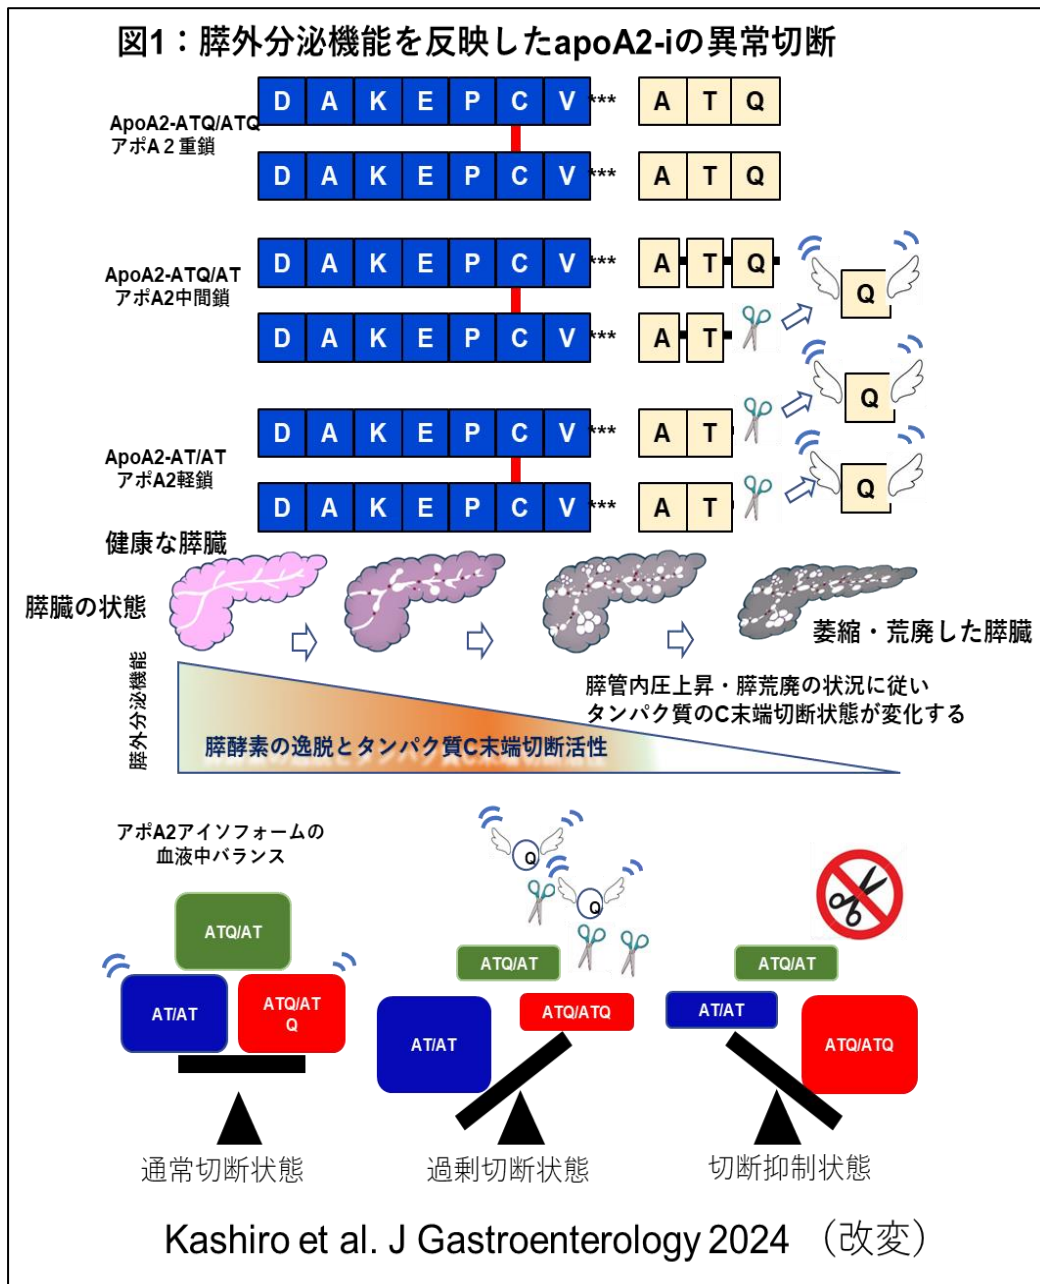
図1：膵外分泌機能を反映したapoA2-iの異常切断

ApoA2-ATQ/ATQ
アポA２重鎖

| D | A | K | E | P | C | V | *** | A | T | Q |
|---|---|---|---|---|---|---|---|---|---|---|
| D | A | K | E | P | C | V | *** | A | T | Q |

ApoA2-ATQ/AT
アポA2中間鎖

| D | A | K | E | P | C | V | *** | A | T | Q |
|---|---|---|---|---|---|---|---|---|---|---|
| D | A | K | E | P | C | V | *** | A | T | |

Q

ApoA2-AT/AT
アポA2軽鎖

| D | A | K | E | P | C | V | *** | A | T |
|---|---|---|---|---|---|---|---|---|---|
| D | A | K | E | P | C | V | *** | A | T |

Q

Q

健康な膵臓

膵臓の状態

萎縮・荒廃した膵臓

膵外分泌機能

膵管内圧上昇・膵荒廃の状況に従い
タンパク質のC末端切断状態が変化する

膵酵素の逸脱とタンパク質C末端切断活性

アポA2アイソフォームの
血液中バランス

ATQ/AT
AT/AT
ATQ/AT
Q

Q
Q

ATQ/AT
AT/AT
ATQ/ATQ

ATQ/AT
AT/AT
ATQ/ATQ

通常切断状態
過剰切断状態
切断抑制状態

Kashiro et al. J Gastroenterology 2024 （改変）